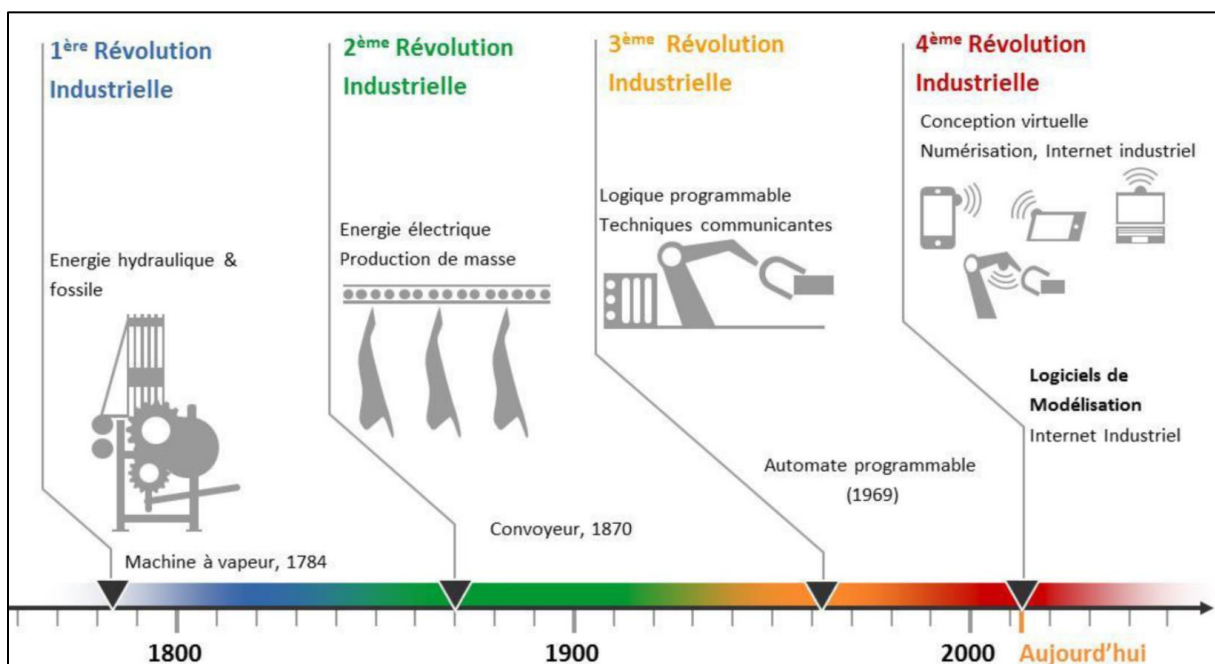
1$^{ère}$ Révolution Industrielle

Energie hydraulique & fossile

2$^{ème}$ Révolution Industrielle

Energie électrique
Production de masse

3$^{ème}$ Révolution Industrielle

Logique programmable
Techniques communicantes

4$^{ème}$ Révolution Industrielle

Conception virtuelle
Numérisation, Internet industriel

**Logiciels de Modélisation**
Internet Industriel

Automate programmable (1969)

Convoyeur, 1870

Machine à vapeur, 1784

1800

1900

2000

Aujourd'hui